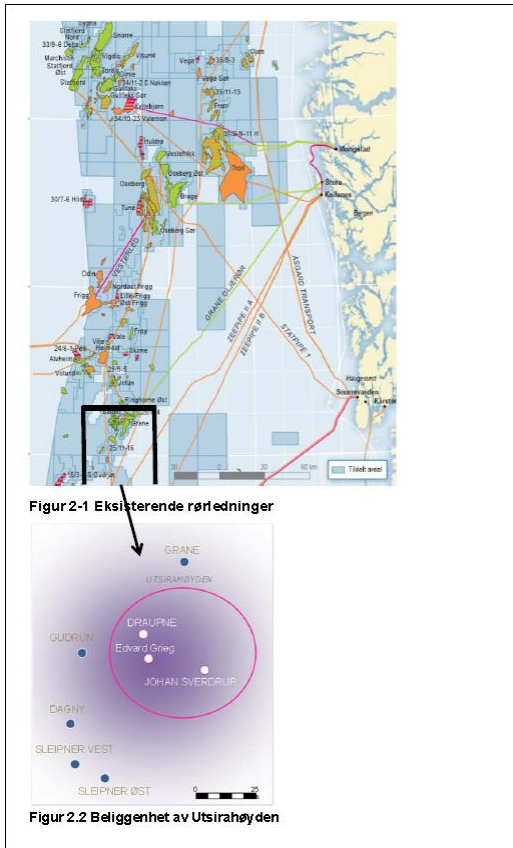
Snorre
Statfjord Nord
33/9-6 Delta
Murchison
Statfjord Øst
Statfjord
Visund
Gimle
Kvitebjørn
34/10-23 Valemon
Vega
Vega Sør
Gjøa
Fram
Huldra
Veslefrikk
Troll
Oseberg
Oseberg Øst
Brage
Mongstad
Sture
Kollsnes
Bergen
30/7-6 Hild
Tune
Oseberg Sør
Odin
Frigg
Nordøst Frigg
Lille-Frigg
Øst Frigg
Frøy
Vale
Skirne
Heimdal
Alvheim
Volund
Jotun
Ringhorne Øst
Grane
25/11-16
15/3-4 Gudrun
Haugesund
Snurrevarden
Kårstø
VESTERLED
GRANE OLJERØR
ZEEPIPE II A
ZEEPIPE II B
STATPIPE
ÅSGARD TRANSPORT
0
30
60 km
Tildelt areal

Figur 2-1 Eksisterende rørledninger

GRANE
UTSIRAHØYDEN
DRAUPNE
Edvard Grieg
JOHAN SVERDRUP
GUDRUN
DAGNY
SLEIPNER VEST
SLEIPNER ØST
0
25

Figur 2.2 Beliggenhet av Utsirahøyden